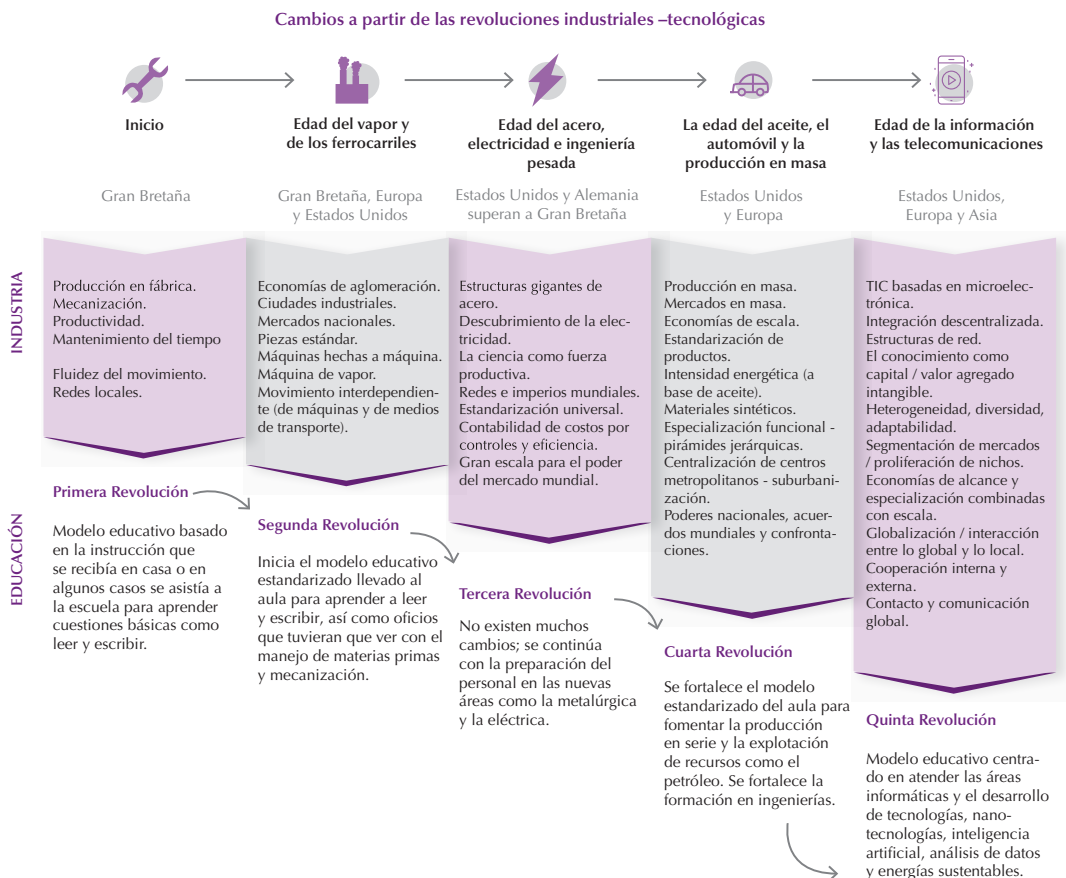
Cambios a partir de las revoluciones industriales –tecnológicas

Inicio

Gran Bretaña

Edad del vapor y de los ferrocarriles

Gran Bretaña, Europa y Estados Unidos

Edad del acero, electricidad e ingeniería pesada

Estados Unidos y Alemania superan a Gran Bretaña

La edad del aceite, el automóvil y la producción en masa

Estados Unidos y Europa

Edad de la información y las telecomunicaciones

Estados Unidos, Europa y Asia

INDUSTRIA

Producción en fábrica.
Mecanización.
Productividad.
Mantenimiento del tiempo

Fluidez del movimiento.
Redes locales.

Economías de aglomeración.
Ciudades industriales.
Mercados nacionales.
Piezas estándar.
Máquinas hechas a máquina.
Máquina de vapor.
Movimiento interdependiente (de máquinas y de medios de transporte).

Estructuras gigantes de acero.
Descubrimiento de la electricidad.
La ciencia como fuerza productiva.
Redes e imperios mundiales.
Estandarización universal.
Contabilidad de costos por controles y eficiencia.
Gran escala para el poder del mercado mundial.

Producción en masa.
Mercados en masa.
Economías de escala.
Estandarización de productos.
Intensidad energética (a base de aceite).
Materiales sintéticos.
Especialización funcional - pirámides jerárquicas.
Centralización de centros metropolitanos - suburbanización.
Poderes nacionales, acuerdos mundiales y confrontaciones.

TIC basadas en microelectrónica.
Integración descentralizada.
Estructuras de red.
El conocimiento como capital / valor agregado intangible.
Heterogeneidad, diversidad, adaptabilidad.
Segmentación de mercados / proliferación de nichos.
Economías de alcance y especialización combinadas con escala.
Globalización / interacción entre lo global y lo local.
Cooperación interna y externa.
Contacto y comunicación global.

EDUCACIÓN

Primera Revolución

Modelo educativo basado en la instrucción que se recibía en casa o en algunos casos se asistía a la escuela para aprender cuestiones básicas como leer y escribir.

Segunda Revolución

Inicia el modelo educativo estandarizado llevado al aula para aprender a leer y escribir, así como oficios que tuvieran que ver con el manejo de materias primas y mecanización.

Tercera Revolución

No existen muchos cambios; se continúa con la preparación del personal en las nuevas áreas como la metalúrgica y la eléctrica.

Cuarta Revolución

Se fortalece el modelo estandarizado del aula para fomentar la producción en serie y la explotación de recursos como el petróleo. Se fortalece la formación en ingenierías.

Quinta Revolución

Modelo educativo centrado en atender las áreas informáticas y el desarrollo de tecnologías, nanotecnologías, inteligencia artificial, análisis de datos y energías sustentables.